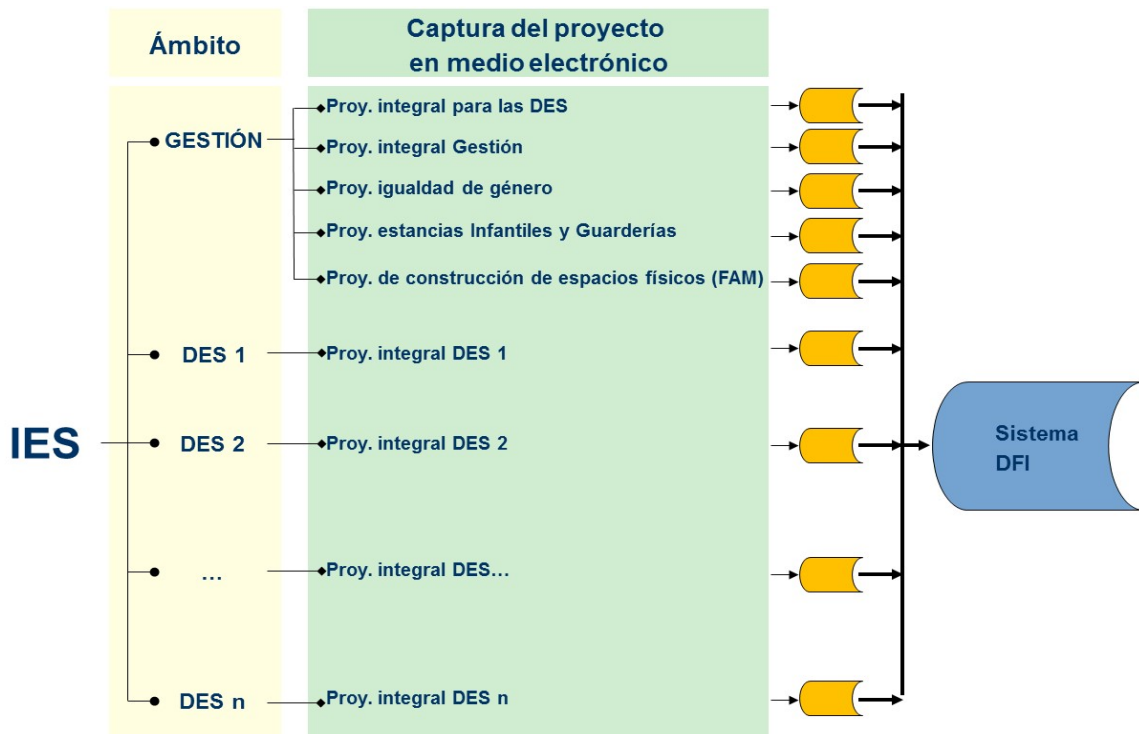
Ámbito

Captura del proyecto en medio electrónico

IES

GESTIÓN

Proy. integral para las DES

Proy. integral Gestión

Proy. igualdad de género

Proy. estancias Infantiles y Guarderías

Proy. de construcción de espacios físicos (FAM)

DES 1

Proy. integral DES 1

DES 2

Proy. integral DES 2

...

Proy. integral DES...

DES n

Proy. integral DES n

Sistema DFI